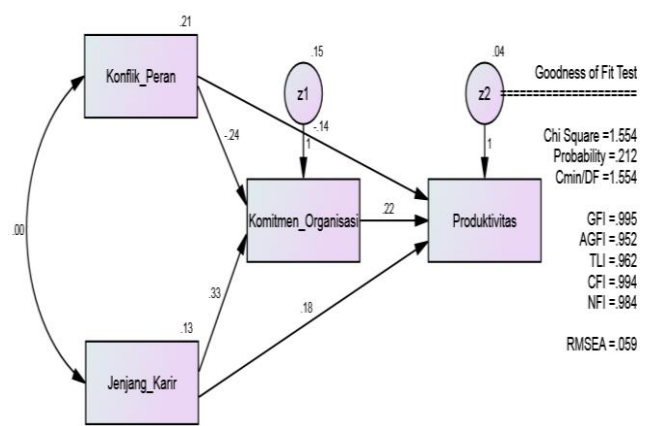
.21

Konflik_Peran

.15

z1

.04

z2

Goodness of Fit Test
==================

-.24

-.14

1

1

Chi Square =1.554
Probability =.212
Cmin/DF =1.554

.00

Komitmen_Organisasi

.22

Produktivitas

GFI =.995
AGFI =.952
TLI =.962
CFI =.994
NFI =.984

.33

.18

.13

RMSEA =.059

Jenjang_Karir